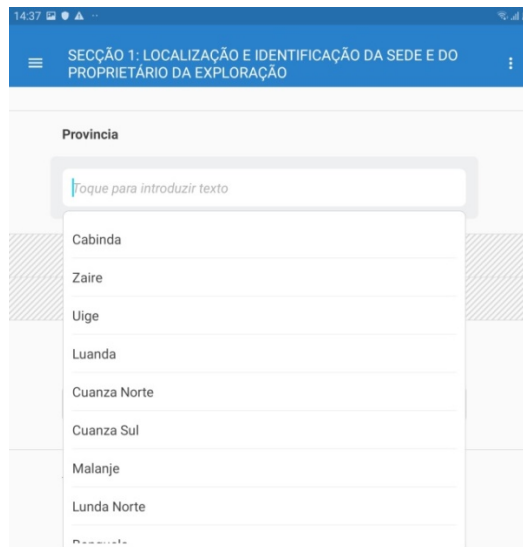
14:37

SECÇÃO 1: LOCALIZAÇÃO E IDENTIFICAÇÃO DA SEDE E DO PROPRIETÁRIO DA EXPLORAÇÃO

Provincia

Toque para introduzir texto

Cabinda

Zaire

Uige

Luanda

Cuanza Norte

Cuanza Sul

Malanje

Lunda Norte

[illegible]